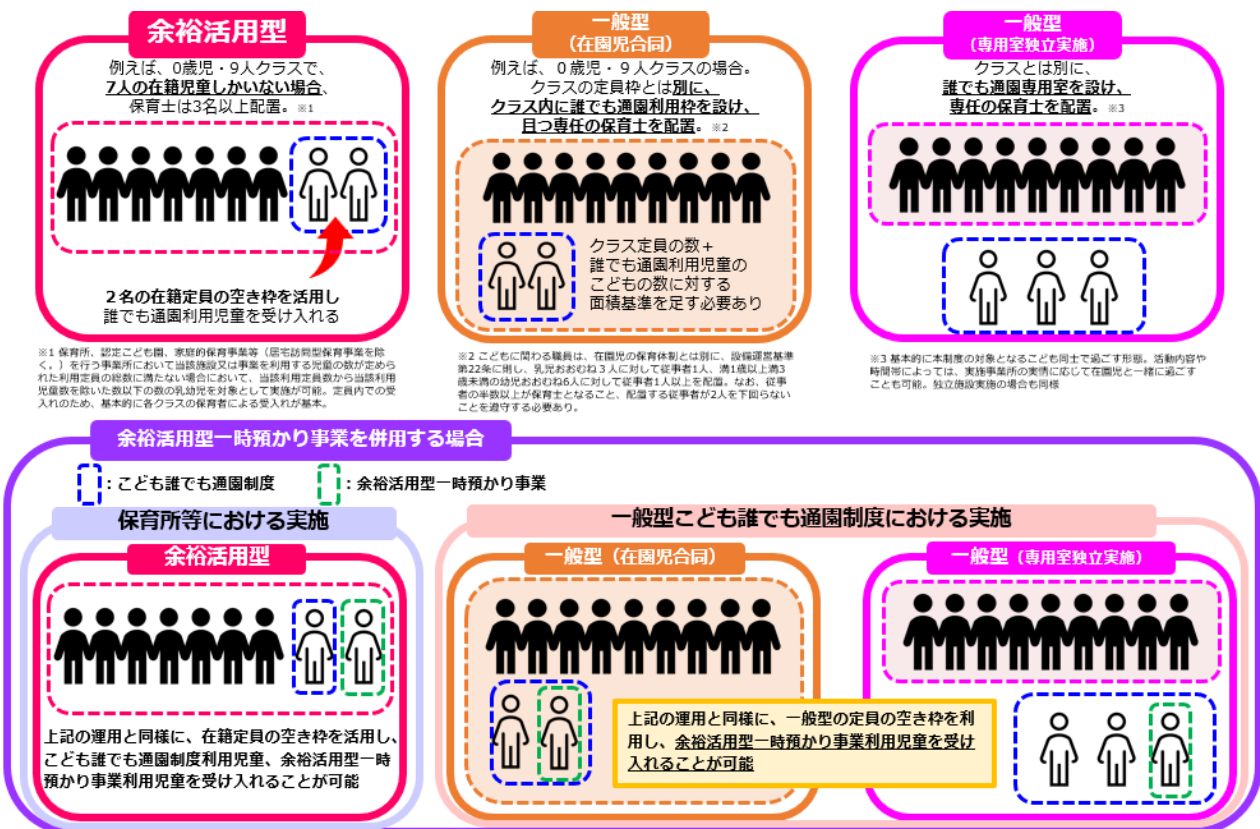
余裕活用型

例えば、0歳児・9人クラスで、7人の在籍児童しかいない場合、保育士は3名以上配置。※1

2名の在籍定員の空き枠を活用し誰でも通園利用児童を受け入れる

※1 保育所、認定こども園、家庭的保育事業等（居宅訪問型保育事業を除く。）を行う事業所において当該施設又は事業を利用する児童の数が定められた利用定員の総数に満たない場合において、当該利用定員数から当該利用児童数を除いた数以下の数の乳幼児を対象として実施が可能。定員内での受入れのため、基本的に各クラスの保育者による受入れが基本。

一般型
（在園児合同）

例えば、0歳児・9人クラスの場合。クラスの定員枠とは別に、クラス内に誰でも通園利用枠を設け、且つ専任の保育士を配置。※2

クラス定員の数＋誰でも通園利用児童のこどもの数に対する面積基準を足す必要あり

※2 こどもに関わる職員は、在園児の保育体制とは別に、設備運営基準第22条に倣し、乳児おおむね３人に対して従事者1人、満1歳以上満3歳未満の幼児おおむね6人に対して従事者1人以上を配置。なお、従事者の半数以上が保育士となること、配置する従事者が2人を下回らないことを遵守する必要あり。

一般型
（専用室独立実施）

クラスとは別に、誰でも通園専用室を設け、専任の保育士を配置。※3

※3 基本的に本制度の対象となるこども同士で過ごす形態。活動内容や時間等によっては、実施事業所の実情に応じて在園児と一緒に過ごすことも可能。独立施設実施の場合も同様

余裕活用型一時預かり事業を併用する場合

：こども誰でも通園制度
：余裕活用型一時預かり事業

保育所等における実施

余裕活用型

上記の運用と同様に、在籍定員の空き枠を活用し、こども誰でも通園制度利用児童、余裕活用型一時預かり事業利用児童を受け入れることが可能

一般型こども誰でも通園制度における実施

一般型（在園児合同）

上記の運用と同様に、一般型の定員の空き枠を利用し、余裕活用型一時預かり事業利用児童を受け入れることが可能

一般型（専用室独立実施）